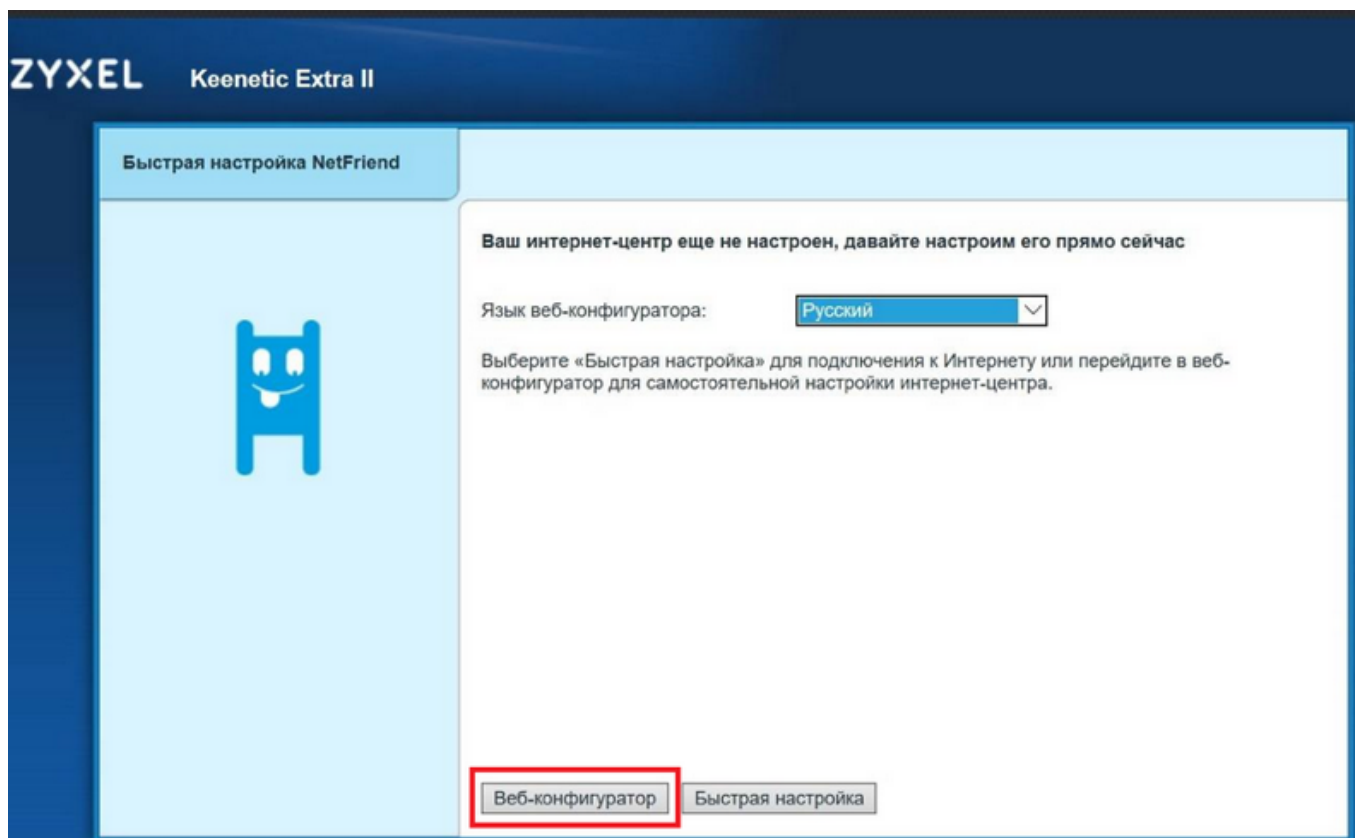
ZYXEL Keenetic Extra II

Быстрая настройка NetFriend

Ваш интернет-центр еще не настроен, давайте настроим его прямо сейчас

Язык веб-конфигуратора: Русский

Выберите «Быстрая настройка» для подключения к Интернету или перейдите в веб-конфигуратор для самостоятельной настройки интернет-центра.

Веб-конфигуратор Быстрая настройка